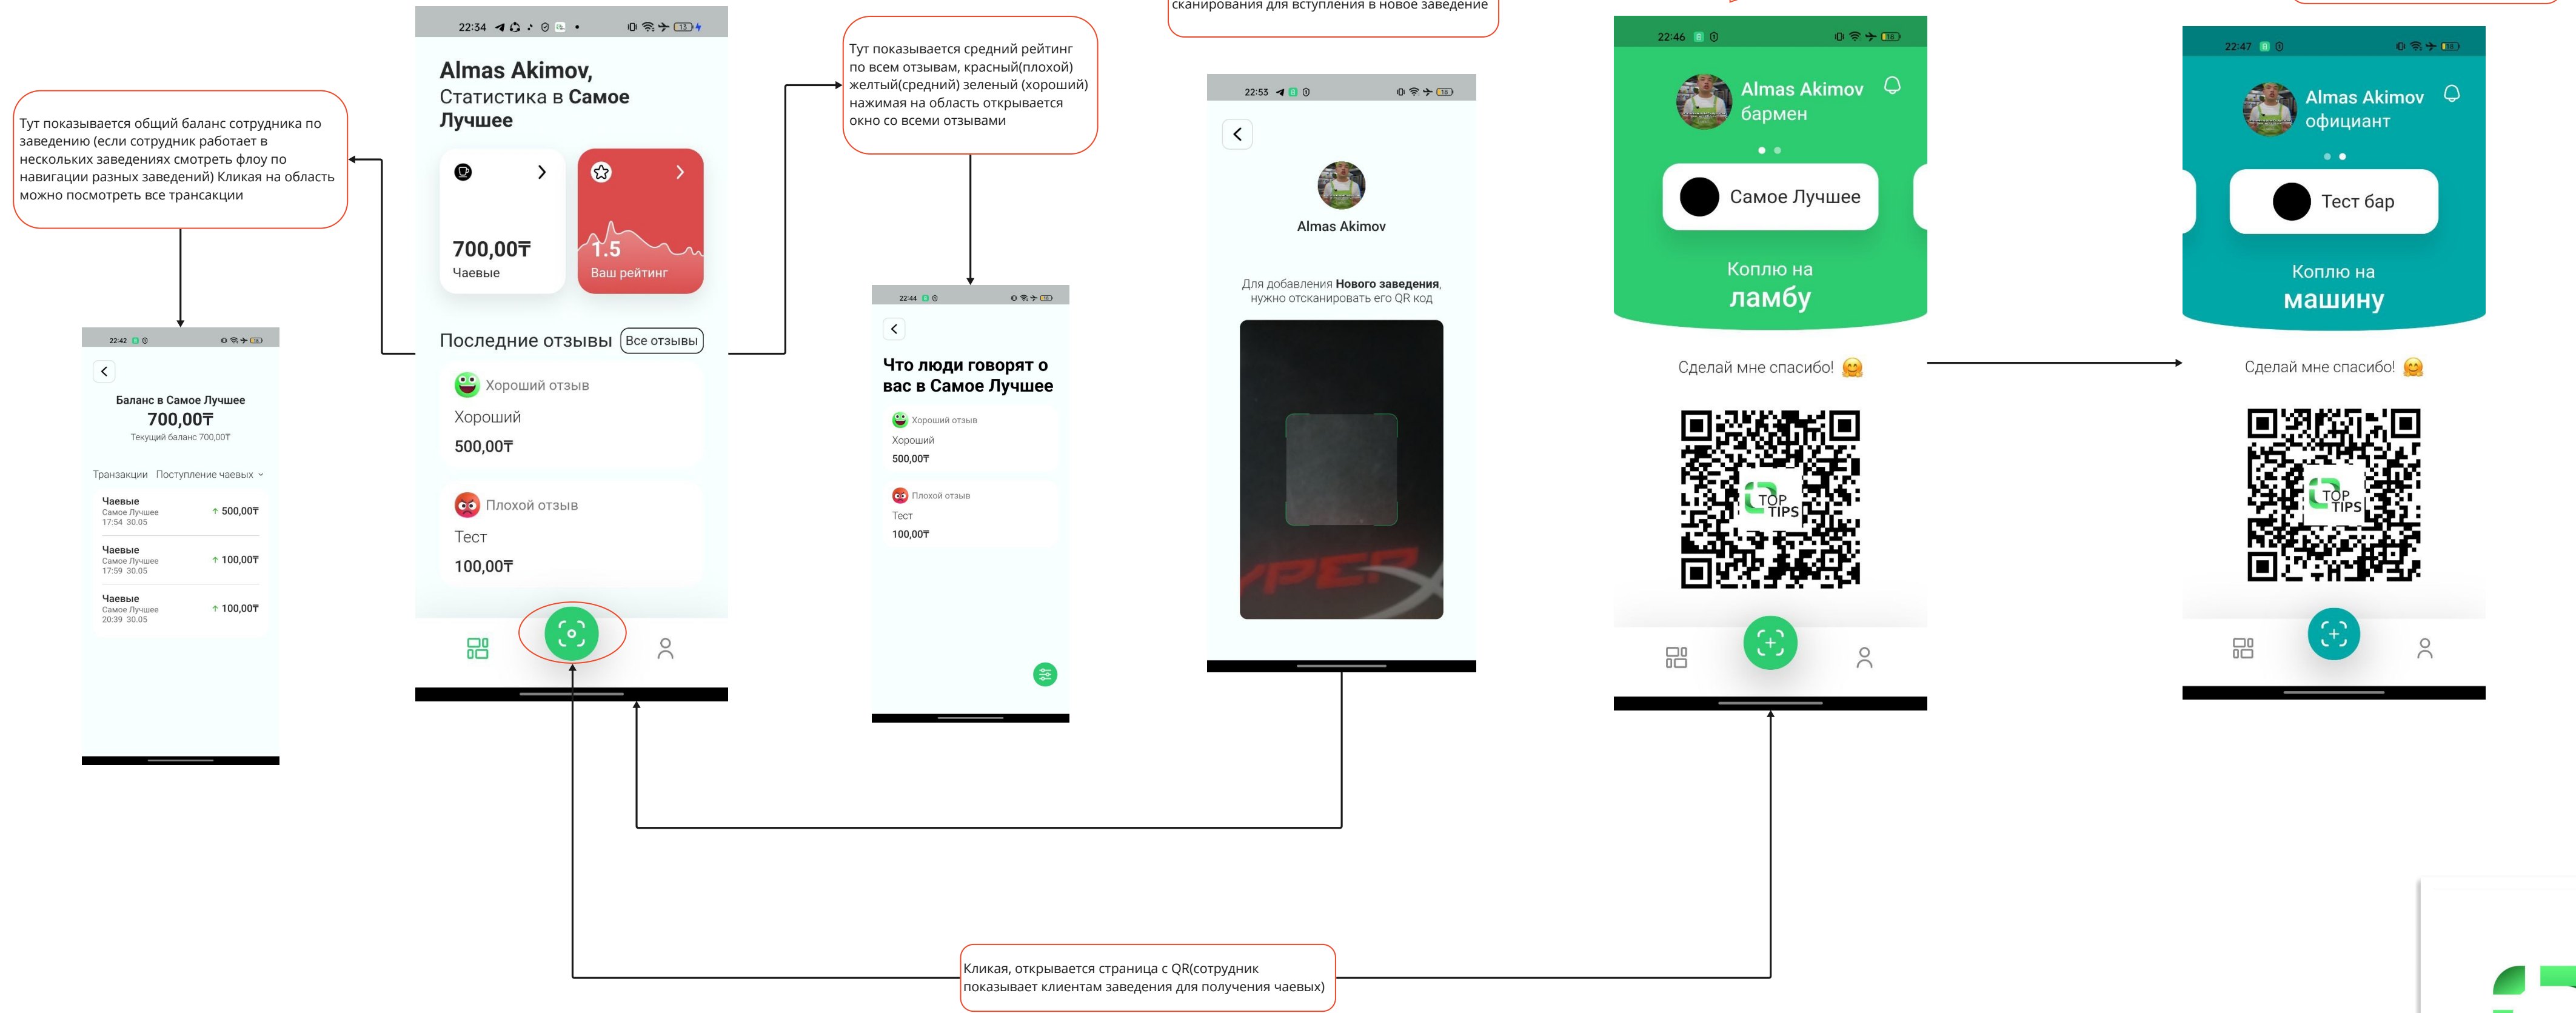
сканирования для вступления в новое заведение

Тут показывается общий баланс сотрудника по заведению (если сотрудник работает в нескольких заведениях смотреть флоу по навигации разных заведений) Кликая на область можно посмотреть все трансакции

22:42

Баланс в Самое Лучшее
700,00₸
Текущий баланс 700,00₸

Транзакции Поступление чаевых

Чаевые
Самое Лучшее
17:54 30.05
↑ 500,00₸

Чаевые
Самое Лучшее
17:59 30.05
↑ 100,00₸

Чаевые
Самое Лучшее
20:39 30.05
↑ 100,00₸

22:34

Almas Akimov,
Статистика в Самое Лучшее

700,00₸
Чаевые

1.5
Ваш рейтинг

Последние отзывы Все отзывы

Хороший отзыв
Хороший
500,00₸

Плохой отзыв
Тест
100,00₸

Тут показывается средний рейтинг по всем отзывам, красный(плохой) желтый(средний) зеленый (хороший) нажимая на область открывается окно со всеми отзывами

22:44

Что люди говорят о вас в Самое Лучшее

Хороший отзыв
Хороший
500,00₸

Плохой отзыв
Тест
100,00₸

22:53

Almas Akimov

Для добавления Нового заведения, нужно отсканировать его QR код

22:46

Almas Akimov
бармен

Самое Лучшее

Коплю на
ламбу

Сделай мне спасибо!

TOP TIPS

22:47

Almas Akimov
официант

Тест бар

Коплю на
машину

Сделай мне спасибо!

TOP TIPS

Кликая, открывается страница с QR(сотрудник показывает клиентам заведения для получения чаевых)